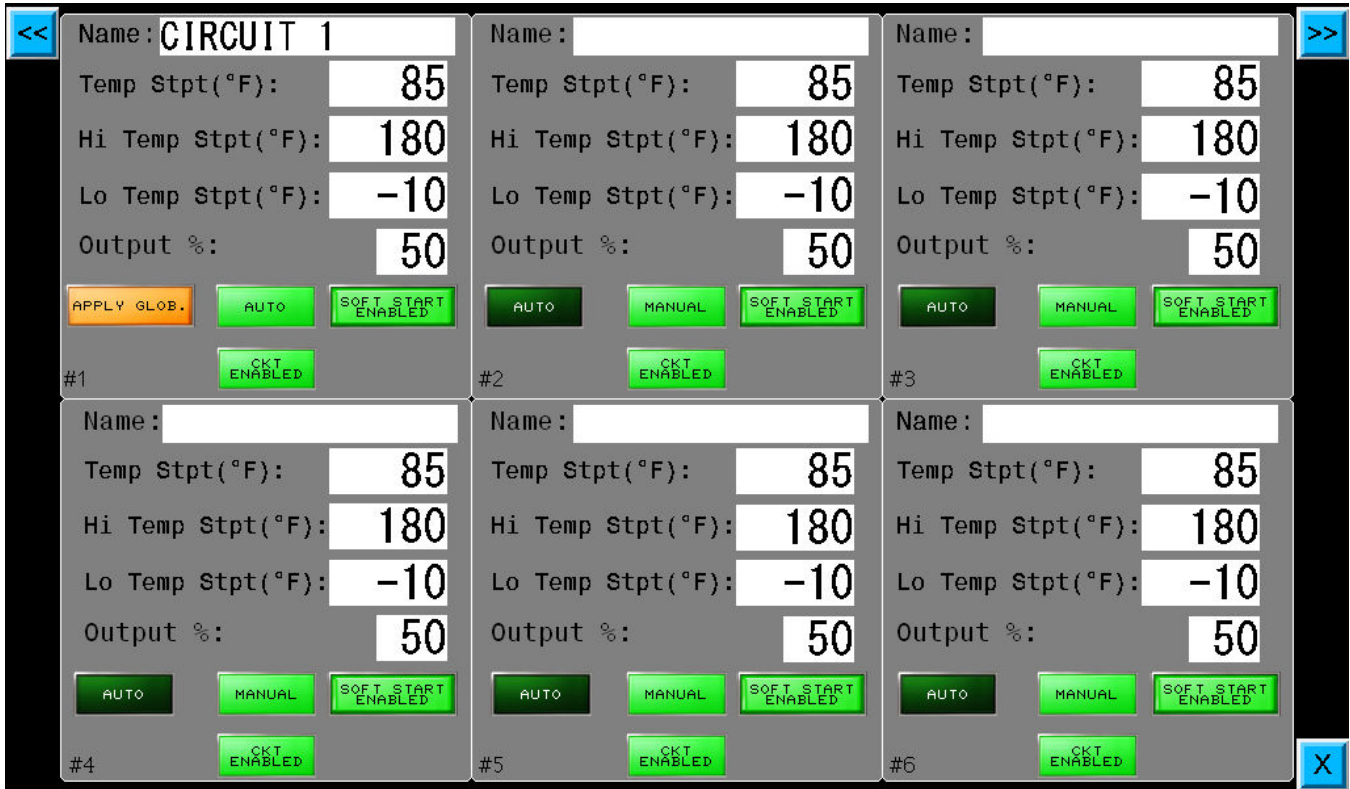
<<

Name: CIRCUIT 1
Temp Stpt(°F): 85
Hi Temp Stpt(°F): 180
Lo Temp Stpt(°F): −10
Output %: 50
APPLY GLOB.
AUTO
SOFT START ENABLED
CKT ENABLED
#1

Name:
Temp Stpt(°F): 85
Hi Temp Stpt(°F): 180
Lo Temp Stpt(°F): −10
Output %: 50
AUTO
MANUAL
SOFT START ENABLED
CKT ENABLED
#2

Name:
Temp Stpt(°F): 85
Hi Temp Stpt(°F): 180
Lo Temp Stpt(°F): −10
Output %: 50
AUTO
MANUAL
SOFT START ENABLED
CKT ENABLED
#3

>>

Name:
Temp Stpt(°F): 85
Hi Temp Stpt(°F): 180
Lo Temp Stpt(°F): −10
Output %: 50
AUTO
MANUAL
SOFT START ENABLED
CKT ENABLED
#4

Name:
Temp Stpt(°F): 85
Hi Temp Stpt(°F): 180
Lo Temp Stpt(°F): −10
Output %: 50
AUTO
MANUAL
SOFT START ENABLED
CKT ENABLED
#5

Name:
Temp Stpt(°F): 85
Hi Temp Stpt(°F): 180
Lo Temp Stpt(°F): −10
Output %: 50
AUTO
MANUAL
SOFT START ENABLED
CKT ENABLED
#6

X